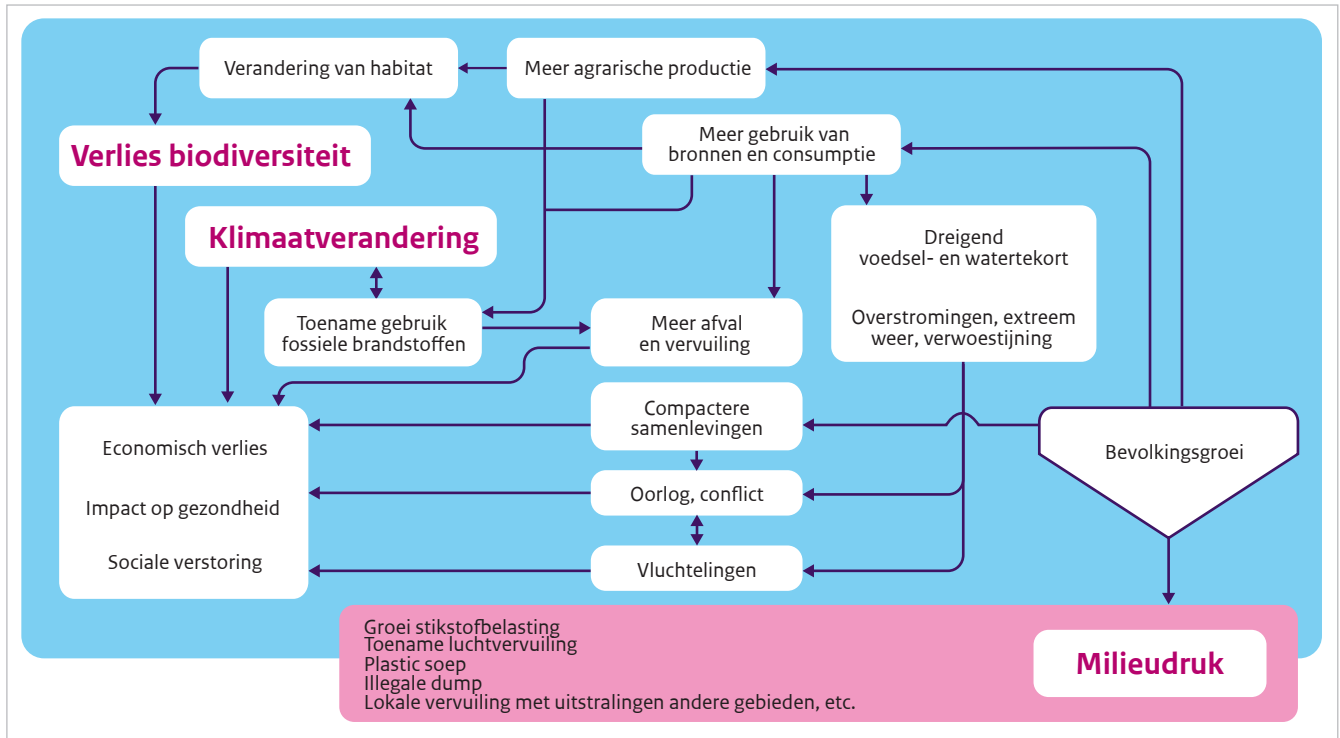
Verandering van habitat

Meer agrarische productie

Meer gebruik van bronnen en consumptie

Verlies biodiversiteit

Klimaatverandering

Dreigend voedsel- en watertekort

Overstromingen, extreem weer, verwoestijning

Toename gebruik fossiele brandstoffen

Meer afval en vervuiling

Economisch verlies

Impact op gezondheid

Sociale verstoring

Compactere samenlevingen

Bevolkingsgroei

Oorlog, conflict

Vluchtelingen

Groei stikstofbelasting
Toename luchtvervuiling
Plastic soep
Illegale dump
Lokale vervuiling met uitstralingen andere gebieden, etc.

Milieudruk